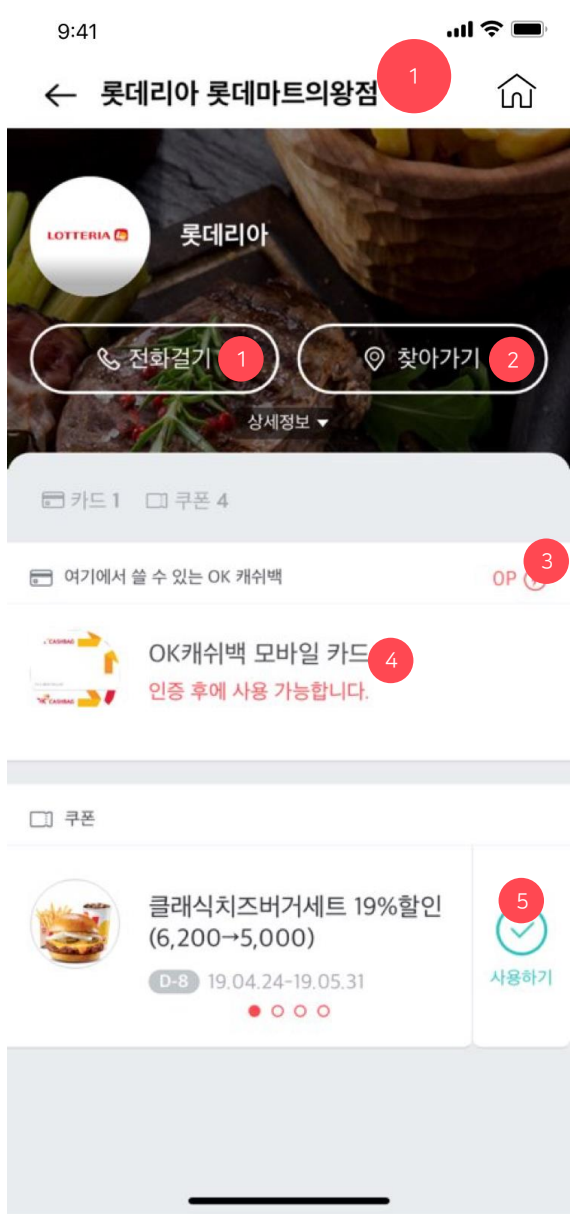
9:41

롯데리아 롯데마트의왕점 1

LOTTERIA

롯데리아

전화걸기 1

찾아가기 2

상세정보

카드 1 쿠폰 4

여기에서 쓸 수 있는 OK 캐쉬백

0P 3

OK캐쉬백 모바일 카드 4

인증 후에 사용 가능합니다.

쿠폰

클래식치즈버거세트 19%할인 (6,200→5,000)

D-8 19.04.24-19.05.31

5

사용하기